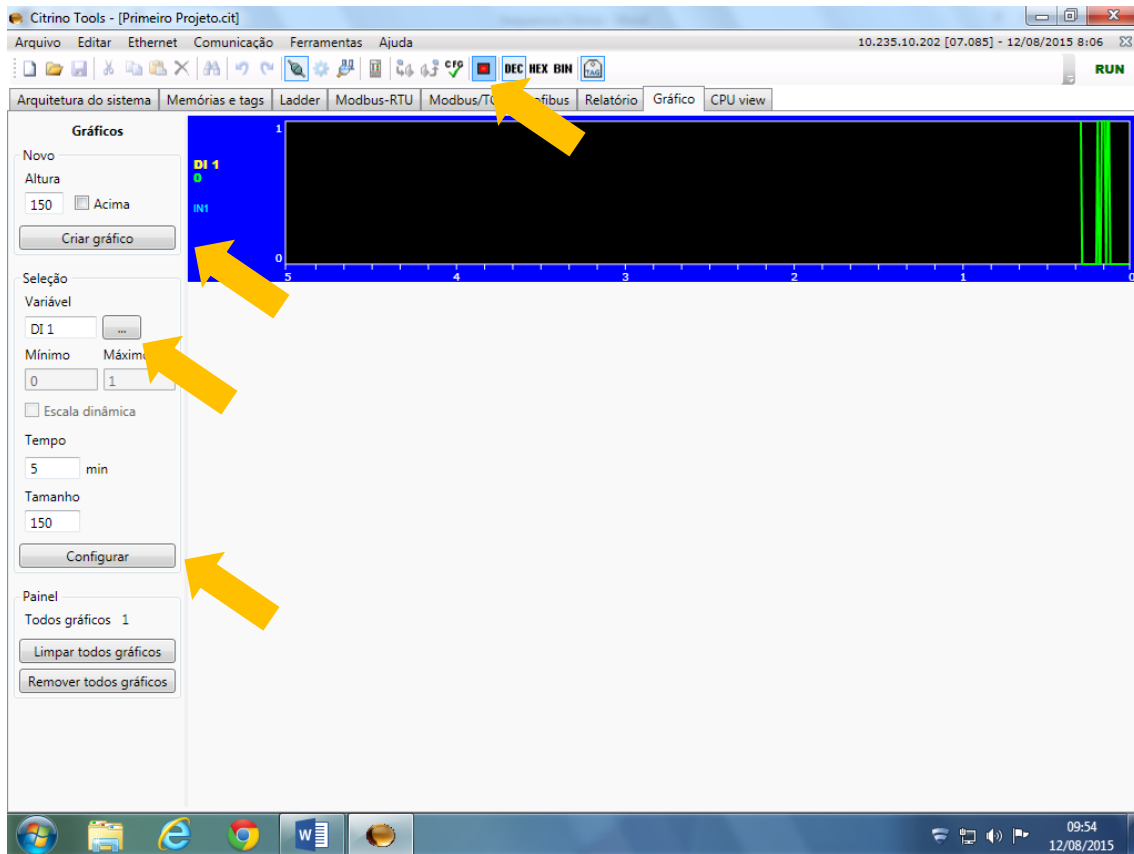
Citrino Tools - [Primeiro Projeto.cit]

Arquivo Editar Ethernet Comunicação Ferramentas Ajuda

10.235.10.202 [07.085] - 12/08/2015 8:06

DEC HEX BIN

RUN

Arquitetura do sistema | Memórias e tags | Ladder | Modbus-RTU | Modbus/TC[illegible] | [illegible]fibus | Relatório | Gráfico | CPU view

Gráficos

Novo

Altura

150 Acima

Criar gráfico

Seleção

Variável

DI 1 ...

Mínimo Máxim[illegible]

0 1

Escala dinâmica

Tempo

5 min

Tamanho

150

Configurar

Painel

Todos gráficos 1

Limpar todos gráficos

Remover todos gráficos

DI 1
0
IN1

1
0
5 4 3 2 1 0

09:54
12/08/2015